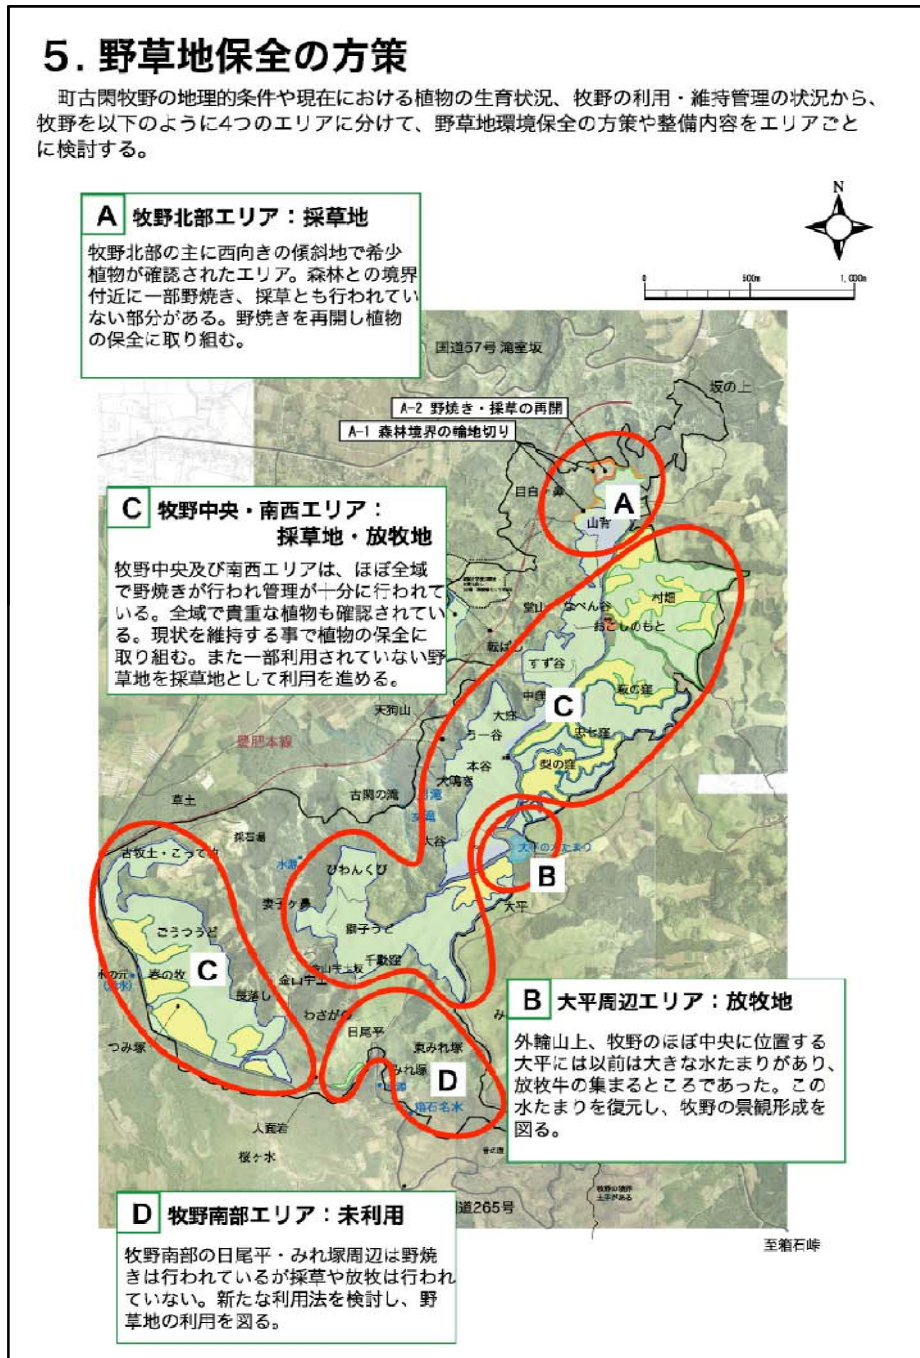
5. 野草地保全の方策

町古閑牧野の地理的条件や現在における植物の生育状況、牧野の利用・維持管理の状況から、牧野を以下のように4つのエリアに分けて、野草地環境保全の方策や整備内容をエリアごとに検討する。

A 牧野北部エリア：採草地

牧野北部の主に西向きの傾斜地で希少植物が確認されたエリア。森林との境界付近に一部野焼き、採草とも行われていない部分がある。野焼きを再開し植物の保全に取り組む。

N

0 500m 1,000m

国道57号 滝室坂

坂の上

A-2 野焼き・採草の再開

A-1 森林境界の輪地切り

目白

山前

A

C 牧野中央・南西エリア：採草地・放牧地

牧野中央及び南西エリアは、ほぼ全域で野焼きが行われ管理が十分に行われている。全域で貴重な植物も確認されている。現状を維持する事で植物の保全に取り組む。また一部利用されていない野草地を採草地として利用を進める。

堂山

なべん谷

村堀

おこしのもと

すず谷

板の種

中原

C

大塚

天狗山

ラ一谷

豊肥本線

本谷

梨の窪

大鳴き

草土

古閑の滝

採石場

大谷

大平の水たまり

古牧土・こってり

B

水源

ひわんくび

大平

妻子ヶ墓

ごうつうど

獅子うど

C

千歳窪

春の牧

金山宇土

蔵落し

わさがり

日尾平

東みれ塚

つみ塚

D

みれ塚

箱石名水

人費岩

桜ヶ水

B 大平周辺エリア：放牧地

外輪山上、牧野のほぼ中央に位置する大平には以前は大きな水たまりがあり、放牧牛の集まるところであった。この水たまりを復元し、牧野の景観形成を図る。

道265号

至箱石峠

D 牧野南部エリア：未利用

牧野南部の日尾平・みれ塚周辺は野焼きは行われているが採草や放牧は行われていない。新たな利用法を検討し、野草地の利用を図る。